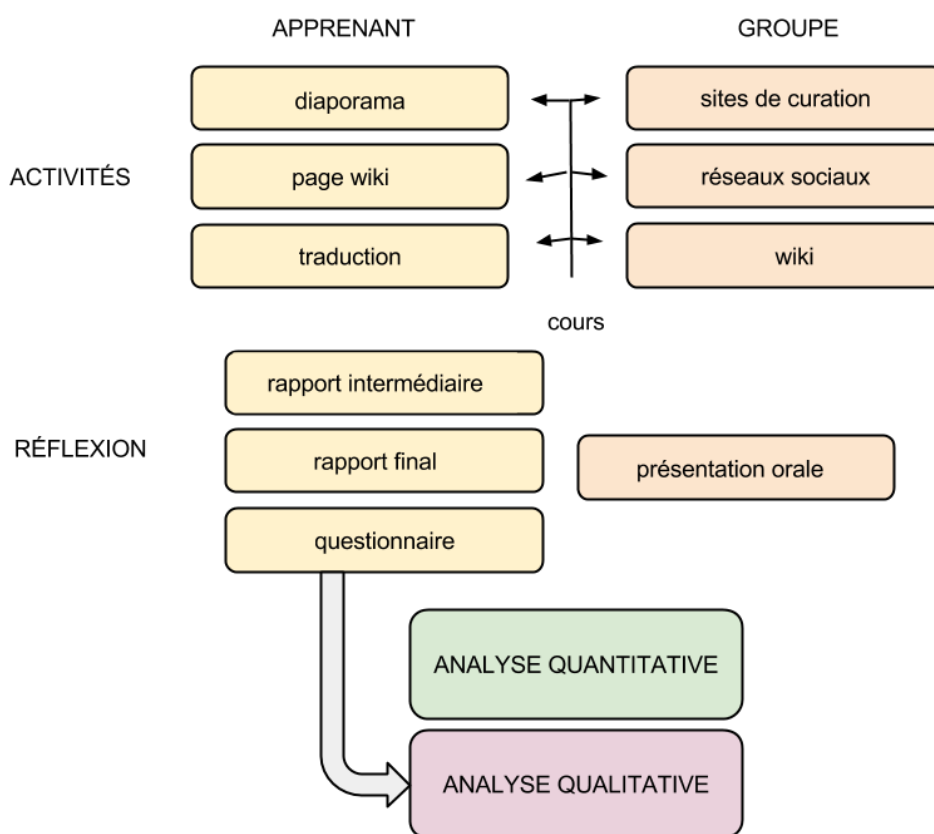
APPRENANT

GROUPE

ACTIVITÉS

diaporama

sites de curation

page wiki

réseaux sociaux

traduction

wiki

cours

RÉFLEXION

rapport intermédiaire

rapport final

présentation orale

questionnaire

ANALYSE QUANTITATIVE

ANALYSE QUALITATIVE